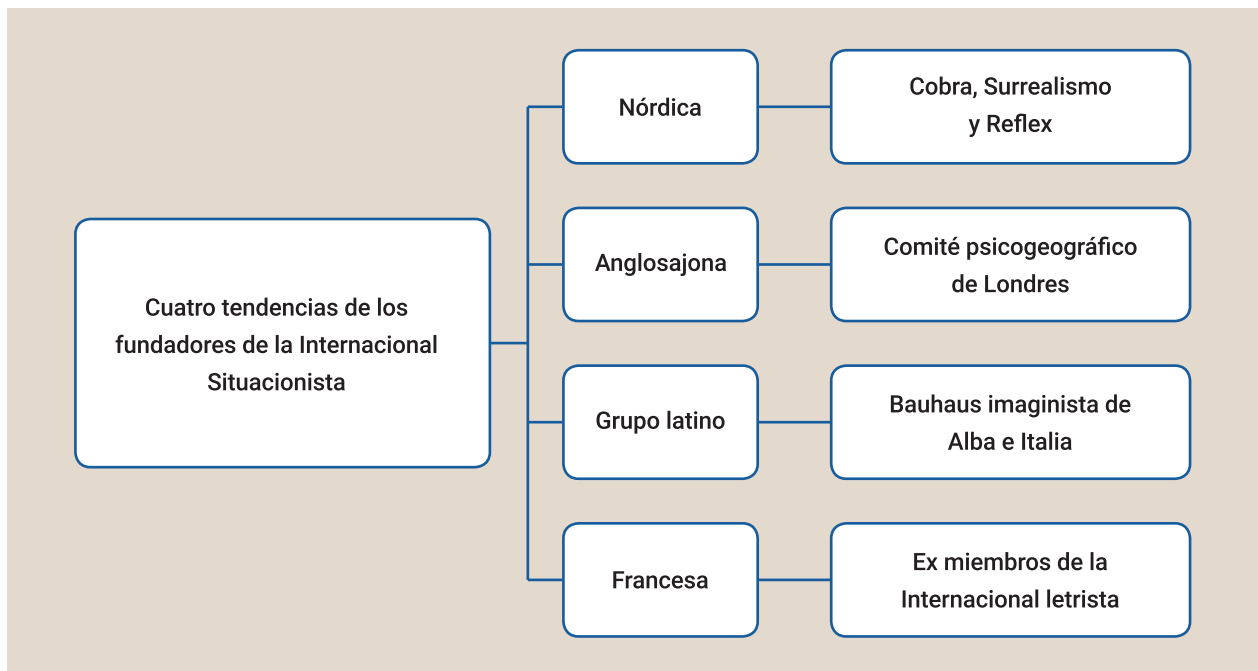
Cuatro tendencias de los fundadores de la Internacional Situacionista

Nórdica

Cobra, Surrealismo y Reflex

Anglosajona

Comité psicogeográfico de Londres

Grupo latino

Bauhaus imaginista de Alba e Italia

Francesa

Ex miembros de la Internacional letrista